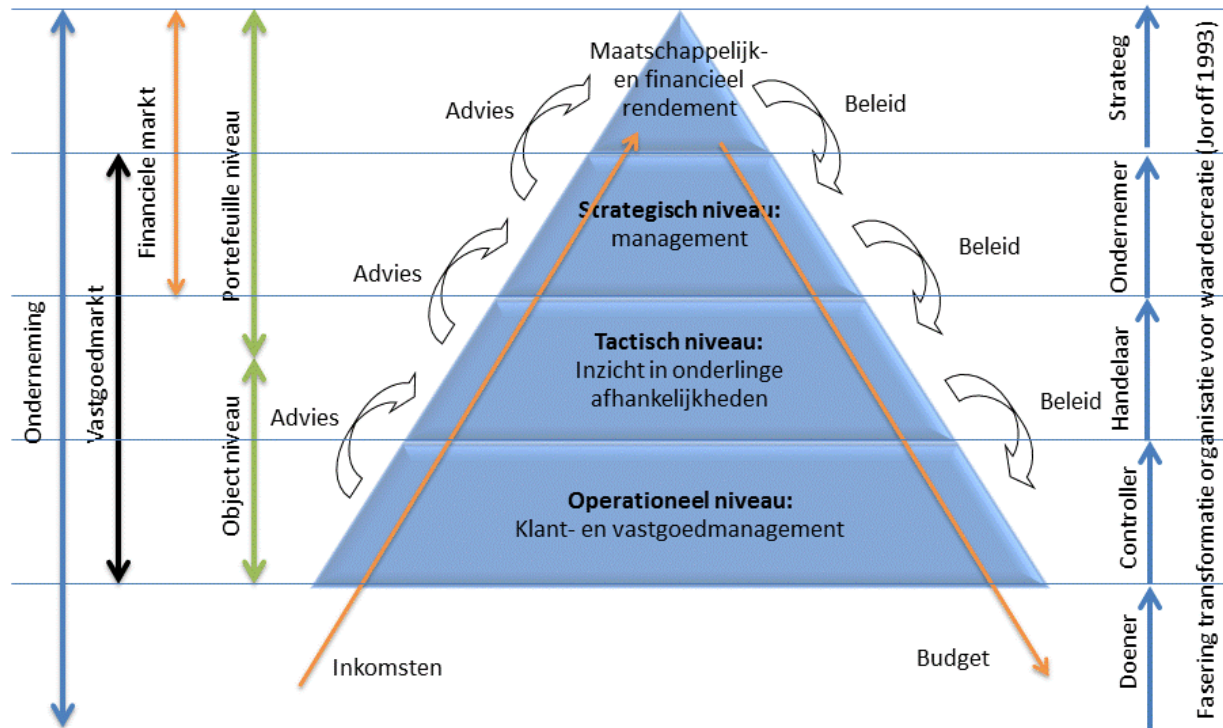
Onderneming

Vastgoedmarkt

Financiele markt

Portefeuille niveau

Object niveau

Maatschappelijk- en financieel rendement

Advies

Beleid

Strategisch niveau:
management

Advies

Beleid

Tactisch niveau:
Inzicht in onderlinge afhankelijkheden

Advies

Beleid

Operationeel niveau:
Klant- en vastgoedmanagement

Inkomsten

Budget

Strateeg

Ondernemer

Handelaar

Controller

Doener

Fasering transformatie organisatie voor waardecreatie (Joroff 1993)